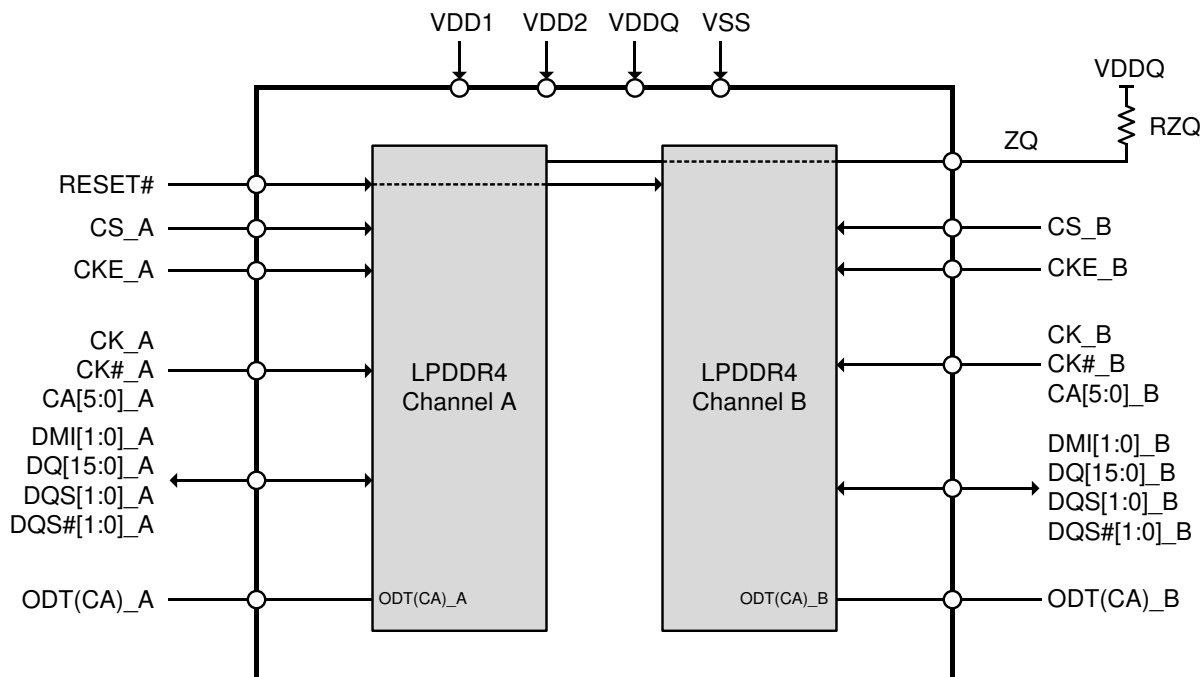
VDD1 VDD2 VDDQ VSS

VDDQ

RZQ

ZQ

RESET#

CS_A

CKE_A

CK_A
CK#_A
CA[5:0]_A

DMI[1:0]_A
DQ[15:0]_A
DQS[1:0]_A
DQS#[1:0]_A

ODT(CA)_A

LPDDR4
Channel A

ODT(CA)_A

LPDDR4
Channel B

ODT(CA)_B

CS_B

CKE_B

CK_B
CK#_B
CA[5:0]_B

DMI[1:0]_B
DQ[15:0]_B
DQS[1:0]_B
DQS#[1:0]_B

ODT(CA)_B